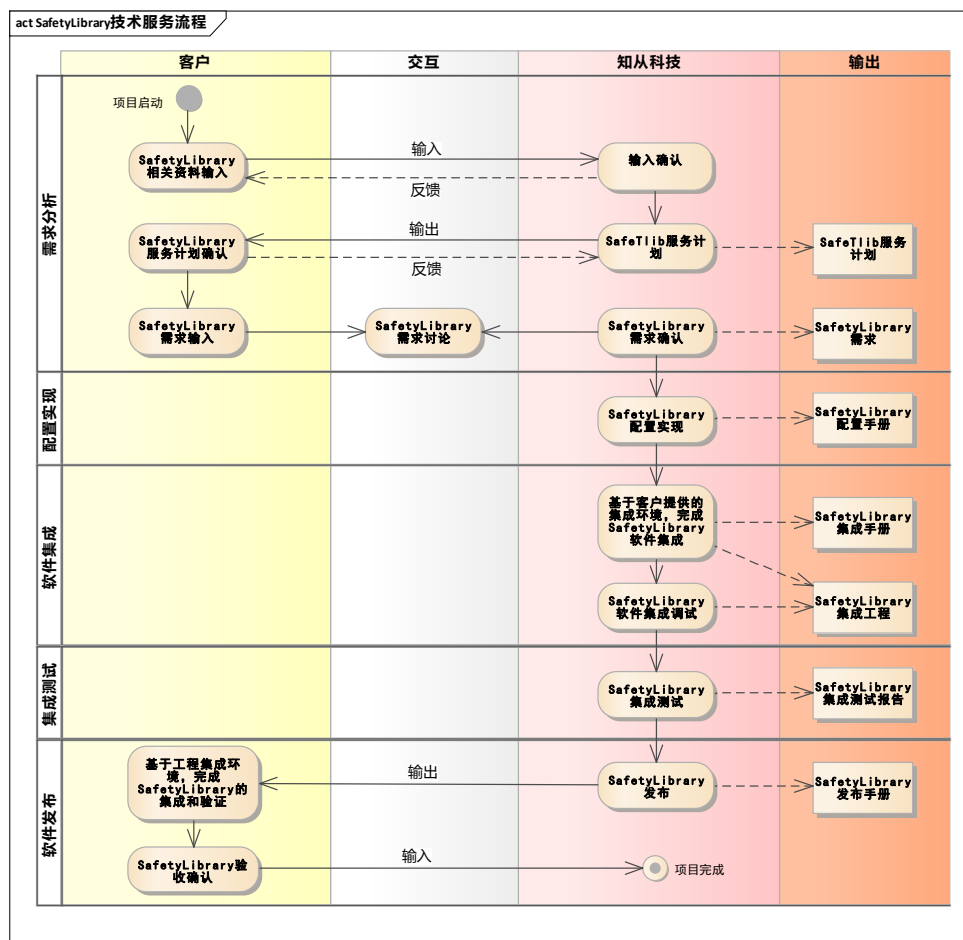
act SafetyLibrary技术服务流程

客户
交互
知从科技
输出

需求分析
项目启动
SafetyLibrary相关资料输入
输入
反馈
输入确认
SafetyLibrary服务计划确认
输出
反馈
SafeTlib服务计划
SafeTlib服务计划
SafetyLibrary需求输入
SafetyLibrary需求讨论
SafetyLibrary需求确认
SafetyLibrary需求

配置实现
SafetyLibrary配置实现
SafetyLibrary配置手册

软件集成
基于客户提供的集成环境，完成SafetyLibrary软件集成
SafetyLibrary集成手册
SafetyLibrary软件集成调试
SafetyLibrary集成工程

集成测试
SafetyLibrary集成测试
SafetyLibrary集成测试报告

软件发布
基于工程集成环境，完成SafetyLibrary的集成和验证
输出
SafetyLibrary发布
SafetyLibrary发布手册
SafetyLibrary验收确认
输入
项目完成